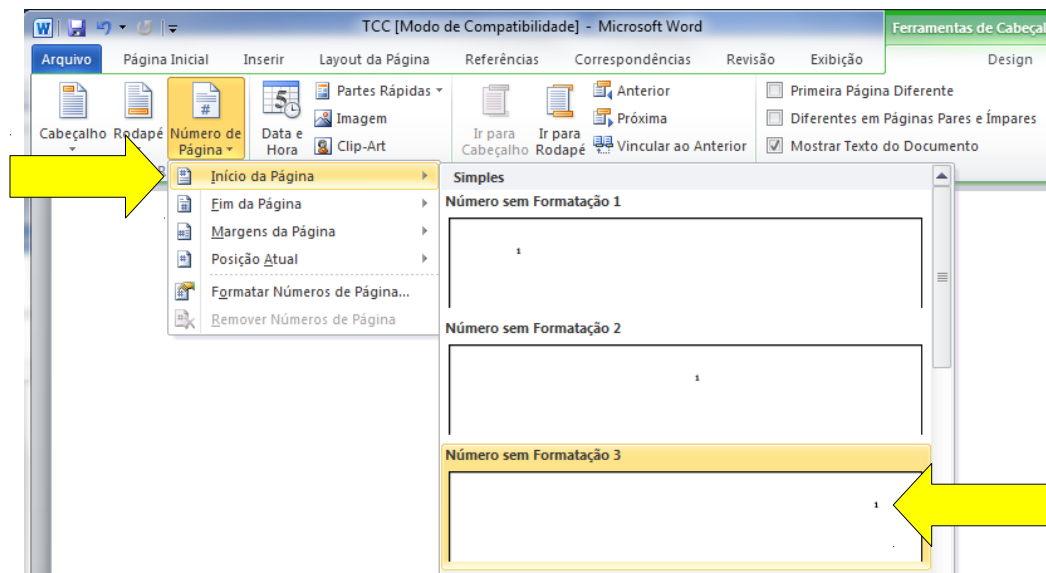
TCC [Modo de Compatibilidade] - Microsoft Word

Ferramentas de Cabeçal

Arquivo Página Inicial Inserir Layout da Página Referências Correspondências Revisão Exibição Design

Cabeçalho Rodapé Número de Página

Data e Hora

Partes Rápidas
Imagem
Clip-Art

Ir para Cabeçalho Ir para Rodapé

Anterior
Próxima
Vincular ao Anterior

Primeira Página Diferente
Diferentes em Páginas Pares e Ímpares
Mostrar Texto do Documento

Início da Página
Fim da Página
Margens da Página
Posição Atual
Formatar Números de Página...
Remover Números de Página

Simples
Número sem Formatação 1
1
Número sem Formatação 2
1
Número sem Formatação 3
1